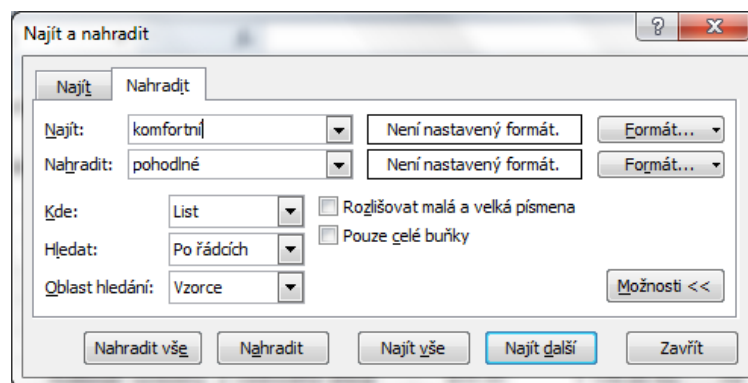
Najít a nahradit

?

X

Najít

Nahradit

Najít: komfortní

Není nastavený formát.

Formát...

Nahradit: pohodlné

Není nastavený formát.

Formát...

Kde: List

Rozlišovat malá a velká písmena

Hledat: Po řádcích

Pouze celé buňky

Oblast hledání: Vzorce

Možnosti <<

Nahradit vše

Nahradit

Najít vše

Najít další

Zavřít